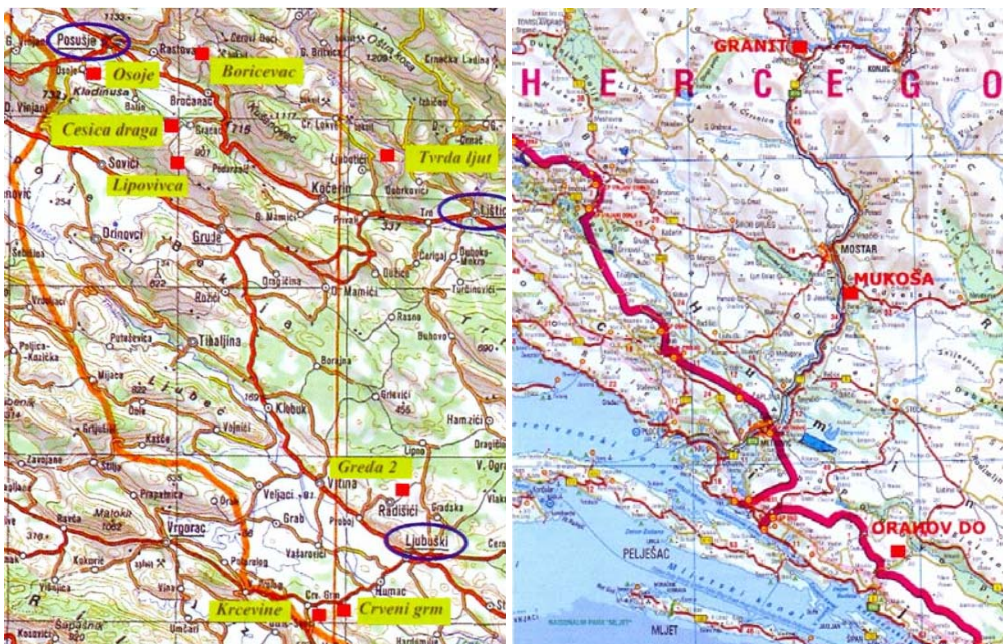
Posušje
Osoje
Boricevac
Cesica draga
Lipovivca
Tvrda ljut
Rastovača
Crnči
D. Brišnik
Kladinuša
Bročanac
Grabovac
Sovići
Drinovci
Gruda
Kočerin
Privalj
Trn
Lištica
Ružići
Tihaljina
Mamići
Klobuk
Vojnići
Grljevići
Kašće
Zavojane
Prapatnica
Vrgorac
Veljaci
Vitina
Grab
Radišići
Greda 2
Ljubuški
Humac
Krcevine
Crveni grm
Gradska
Vašarovići
Kokorići
Podprolog

GRANIT
H
E
R
C
E
G
O
MOSTAR
MUKOŠA
ČAPLJINA
PELJEŠAC
MLJET
ORAHOV DO